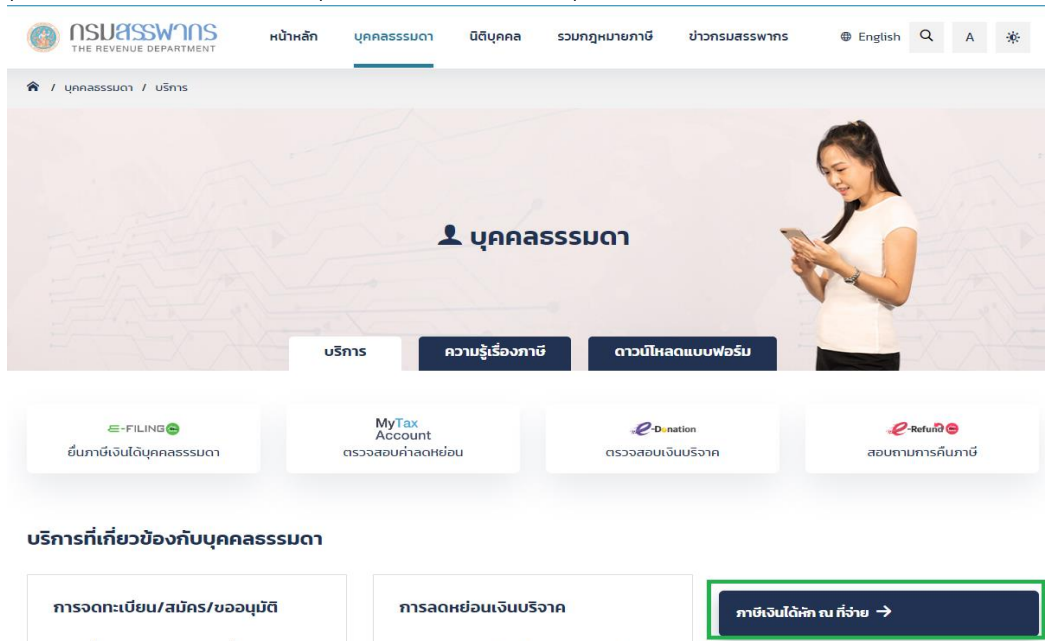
กรมสรรพากร THE REVENUE DEPARTMENT

หน้าหลัก บุคคลธรรมดา นิติบุคคล รวมกฎหมายภาษี ข่าวกรมสรรพากร English A

/ บุคคลธรรมดา / บริการ

บุคคลธรรมดา

บริการ ความรู้เรื่องภาษี ดาวน์โหลดแบบฟอร์ม

E-FILING
ยื่นภาษีเงินได้บุคคลธรรมดา

MyTax Account
ตรวจสอบค่าลดหย่อน

e-Donation
ตรวจสอบเงินบริจาค

e-Refund
สอบถามการคืนภาษี

บริการที่เกี่ยวข้องกับบุคคลธรรมดา

การจดทะเบียน/สมัคร/ขออนุมัติ

การลดหย่อนเงินบริจาค

ภาษีเงินได้หัก ณ ที่จ่าย →